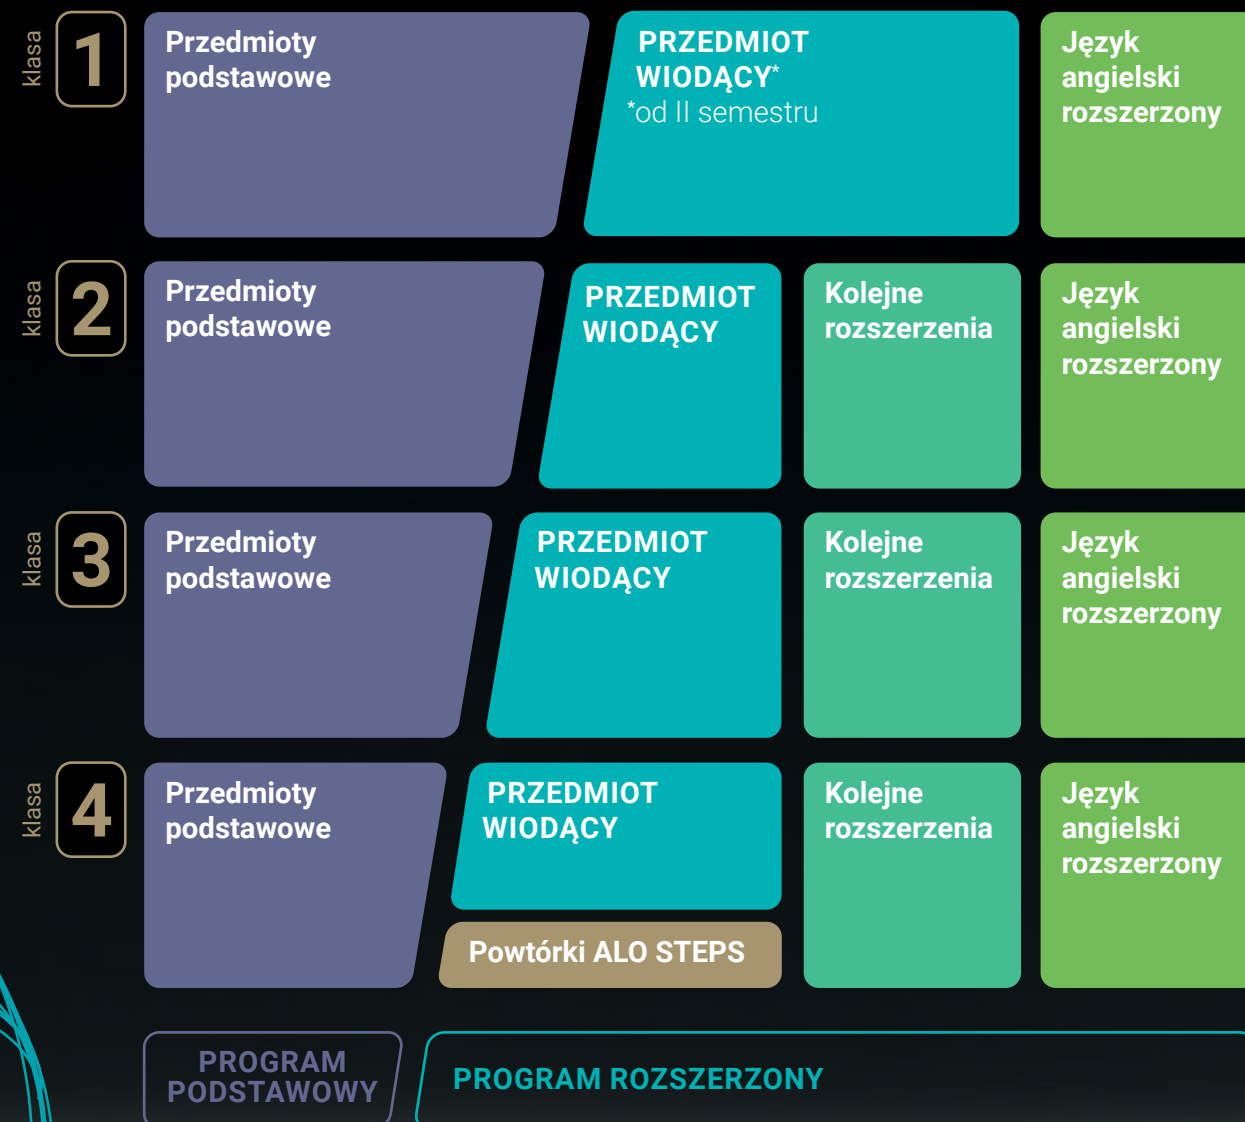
klasa 1

Przedmioty podstawowe

PRZEDMIOT WIODĄCY*
*od II semestru

Język angielski rozszerzony

klasa 2

Przedmioty podstawowe

PRZEDMIOT WIODĄCY

Kolejne rozszerzenia

Język angielski rozszerzony

klasa 3

Przedmioty podstawowe

PRZEDMIOT WIODĄCY

Kolejne rozszerzenia

Język angielski rozszerzony

klasa 4

Przedmioty podstawowe

PRZEDMIOT WIODĄCY

Powtórki ALO STEPS

Kolejne rozszerzenia

Język angielski rozszerzony

PROGRAM PODSTAWOWY

PROGRAM ROZSZERZONY